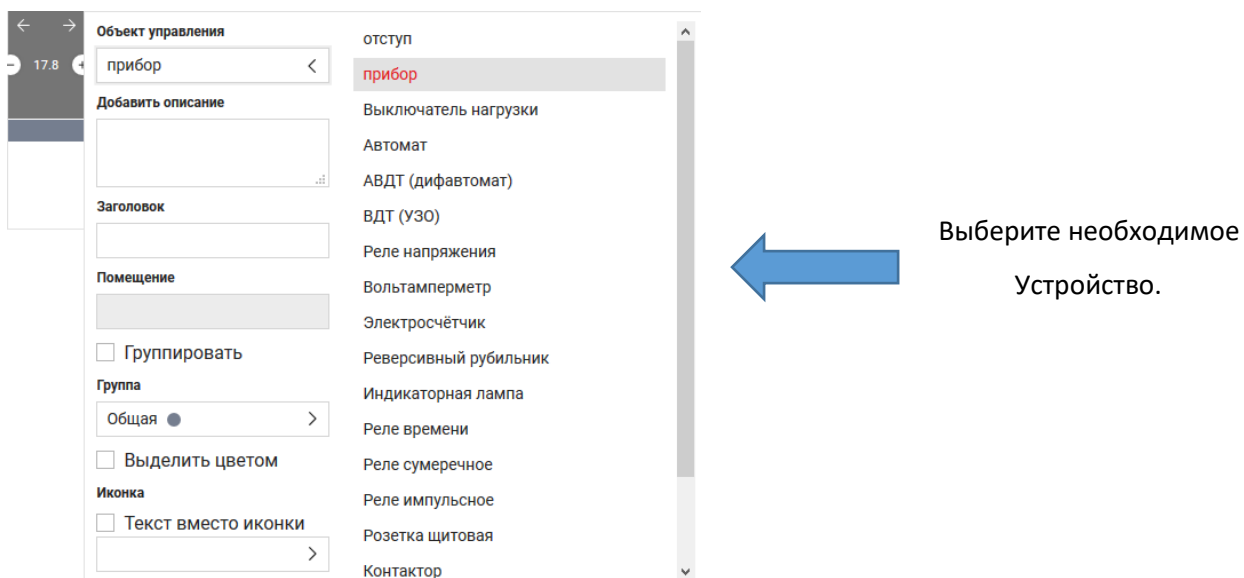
← →
17.8

Объект управления
прибор
Добавить описание
Заголовок
Помещение
Группировать
Группа
Общая
Выделить цветом
Иконка
Текст вместо иконки

отступ
прибор
Выключатель нагрузки
Автомат
АВДТ (дифавтомат)
ВДТ (УЗО)
Реле напряжения
Вольтамперметр
Электросчётчик
Реверсивный рубильник
Индикаторная лампа
Реле времени
Реле сумеречное
Реле импульсное
Розетка щитовая
Контактор

Выберите необходимое Устройство.